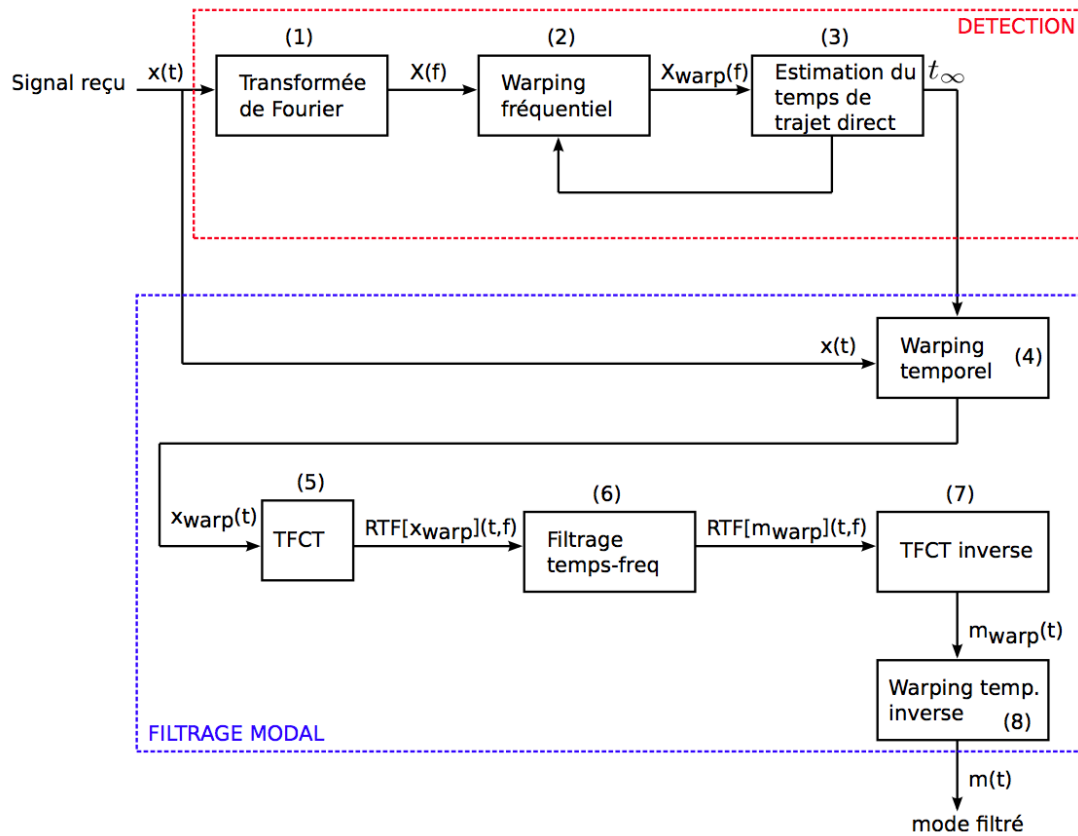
DETECTION

(1) (2) (3)

Signal reçu x(t) Transformée de Fourier X(f) Warping fréquentiel $X_{warp}(f)$ Estimation du temps de trajet direct $t_\infty$

x(t) Warping temporel (4)

(5) (6) (7)

$x_{warp}(t)$ TFCT RTF[$x_{warp}$](t,f) Filtrage temps-freq RTF[$m_{warp}$](t,f) TFCT inverse

$m_{warp}(t)$

Warping temp. inverse (8)

FILTRAGE MODAL

m(t)

mode filtré